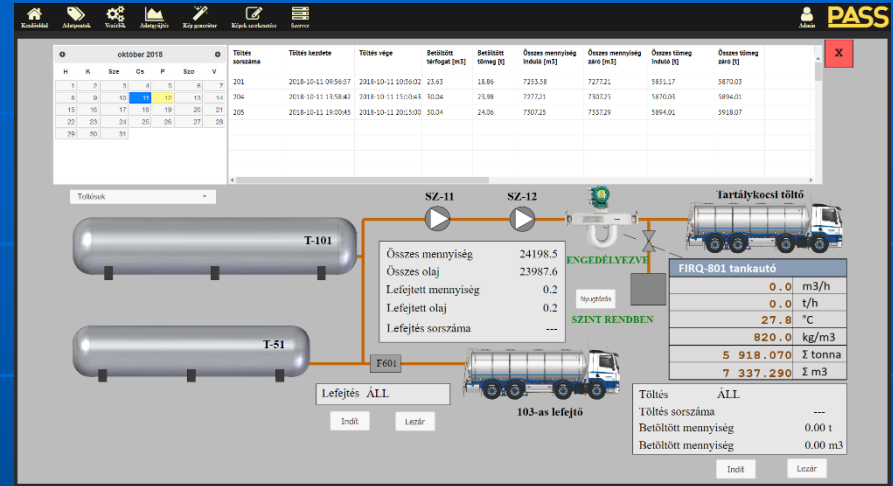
Kezdőoldal Adatpontok Vezérlők Adatgyűjtés Kép generátor Képek szerkesztése Szerver

Admin PASS

október 2018

| H | K | Sze | Cs | P | Szo | V |
|---|---|---|---|---|---|---|
| 1 | 2 | 3 | 4 | 5 | 6 | 7 |
| 8 | 9 | 10 | 11 | 12 | 13 | 14 |
| 15 | 16 | 17 | 18 | 19 | 20 | 21 |
| 22 | 23 | 24 | 25 | 26 | 27 | 28 |
| 29 | 30 | 31 | | | | |

| Töltés sorszáma | Töltés kezdete | Töltés vége | Betöltött térfogat [m3] | Betöltött tömeg [t] | Összes mennyiség Induló [m3] | Összes mennyiség záró [m3] | Összes tömeg Induló [t] | Összes tömeg záró [t] |
|---|---|---|---|---|---|---|---|---|
| 201 | 2018-10-11 09:56:57 | 2018-10-11 10:06:02 | 23.63 | 18.86 | 7253.58 | 7277.21 | 5851.17 | 5870.03 |
| 204 | 2018-10-11 13:58:47 | 2018-10-11 15:10:63 | 30.04 | 23.98 | 7277.21 | 7307.25 | 5870.03 | 5894.01 |
| 205 | 2018-10-11 19:00:45 | 2018-10-11 20:15:00 | 30.04 | 24.06 | 7307.25 | 7337.29 | 5894.01 | 5918.07 |

X

Töltések

SZ-11 SZ-12

Tartálykocsi töltő

T-101

Összes mennyiség 24198.5
Összes olaj 23987.6
Lefejtett mennyiség 0.2
Lefejtett olaj 0.2
Lefejtés sorszáma ---

ENGEDÉLYEZVE

Nyugtázás

SZINT RENDBEN

FIRQ-801 tankautó

| 0.0 | m3/h |
|---|---|
| 0.0 | t/h |
| 27.8 | °C |
| 820.0 | kg/m3 |
| 5 918.070 | Σ tonna |
| 7 337.290 | Σ m3 |

T-51

F601

Lefejtés ÁLL

Indít Lezár

103-as lefejtő

Töltés ÁLL
Töltés sorszáma ---
Betöltött mennyiség 0.00 t
Betöltött mennyiség 0.00 m3

Indít Lezár